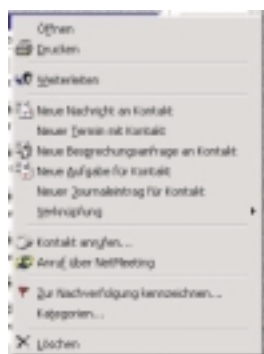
Öffnen
Drucken
Weiterleiten
Neue Nachricht an Kontakt
Neuer Termin mit Kontakt
Neue Besprechungsanfrage an Kontakt
Neue Aufgabe für Kontakt
Neuer Journaleintrag für Kontakt
Verknüpfung
Kontakt anrufen...
Anruf über NetMeeting
Zur Nachverfolgung kennzeichnen...
Kategorien...
Löschen